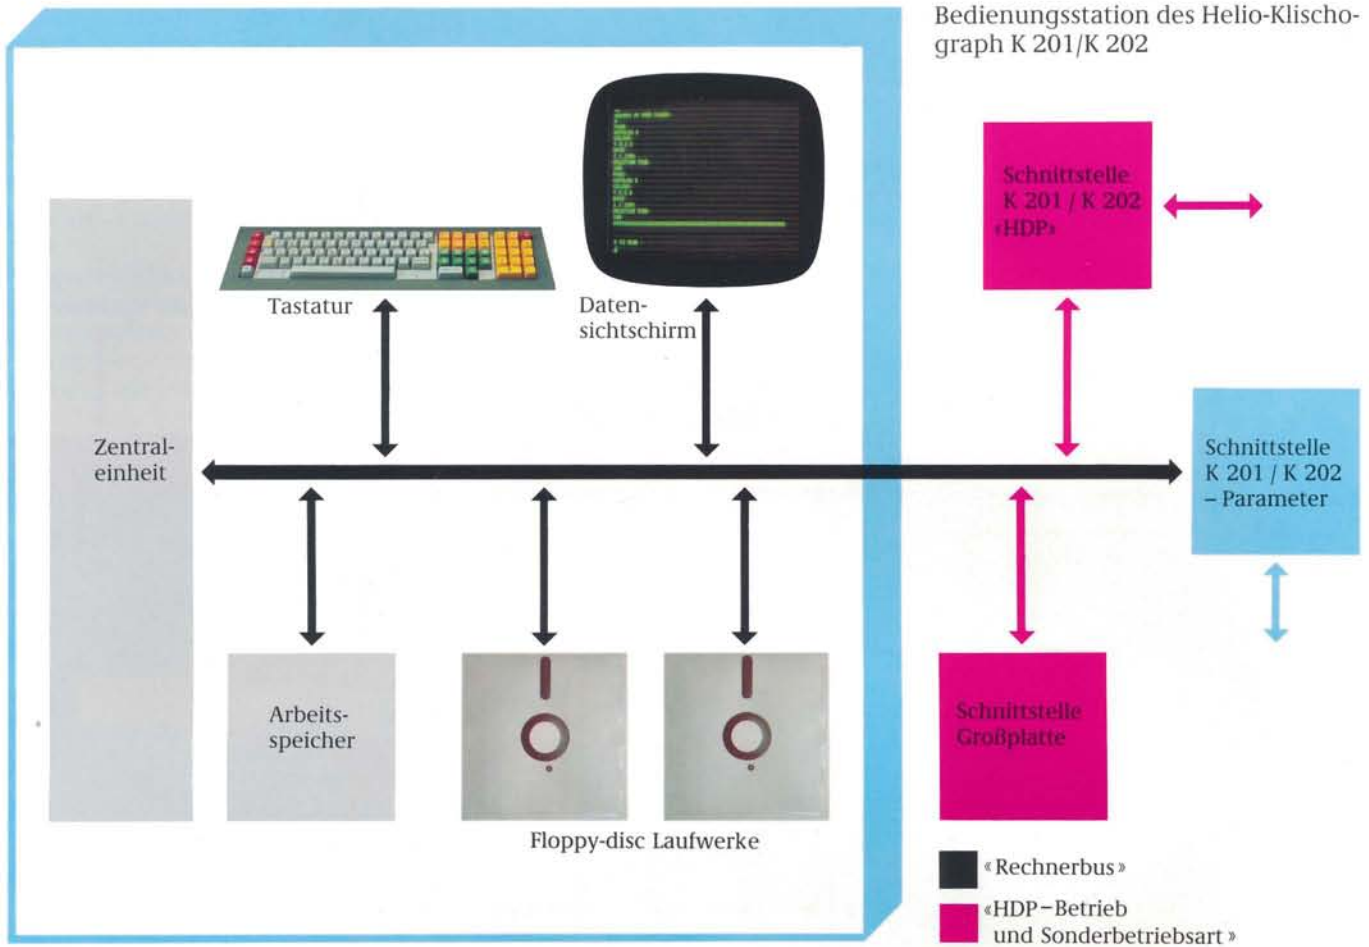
Bedienungsstation des Helio-Klischograph K 201/K 202

Schnittstelle K 201 / K 202 «HDP»

Tastatur

Datensichtschirm

Zentraleinheit

Schnittstelle K 201 / K 202 – Parameter

Arbeitsspeicher

Schnittstelle Großplatte

Floppy-disc Laufwerke

«Rechnerbus»

«HDP–Betrieb und Sonderbetriebsart»